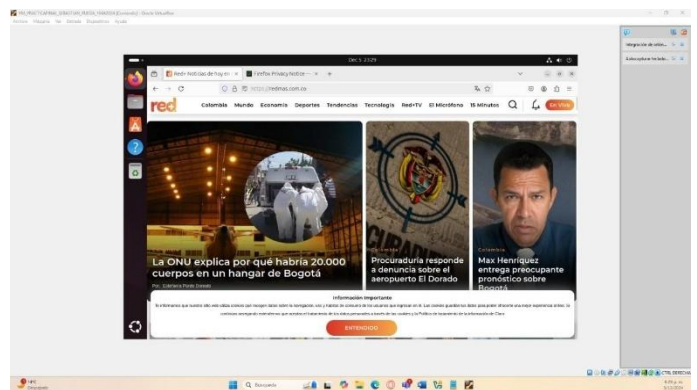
Dec 5 23:29

Red+ Noticias de hoy en ×
Firefox Privacy Notice — ×
+

https://redmas.com.co

red
Colombia Mundo Economía Deportes Tendencias Tecnología Red+TV El Micrófono 15 Minutos
En Vivo

La ONU explica por qué habría 20.000 cuerpos en un hangar de Bogotá

Por: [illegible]

Colombia
Procuraduría responde a denuncia sobre el aeropuerto El Dorado

Colombia
Max Henríquez entrega preocupante pronóstico sobre Bogotá

Información importante

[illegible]

ENTENDIDO

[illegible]
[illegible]

Q Buscar

CTRL DERECHA